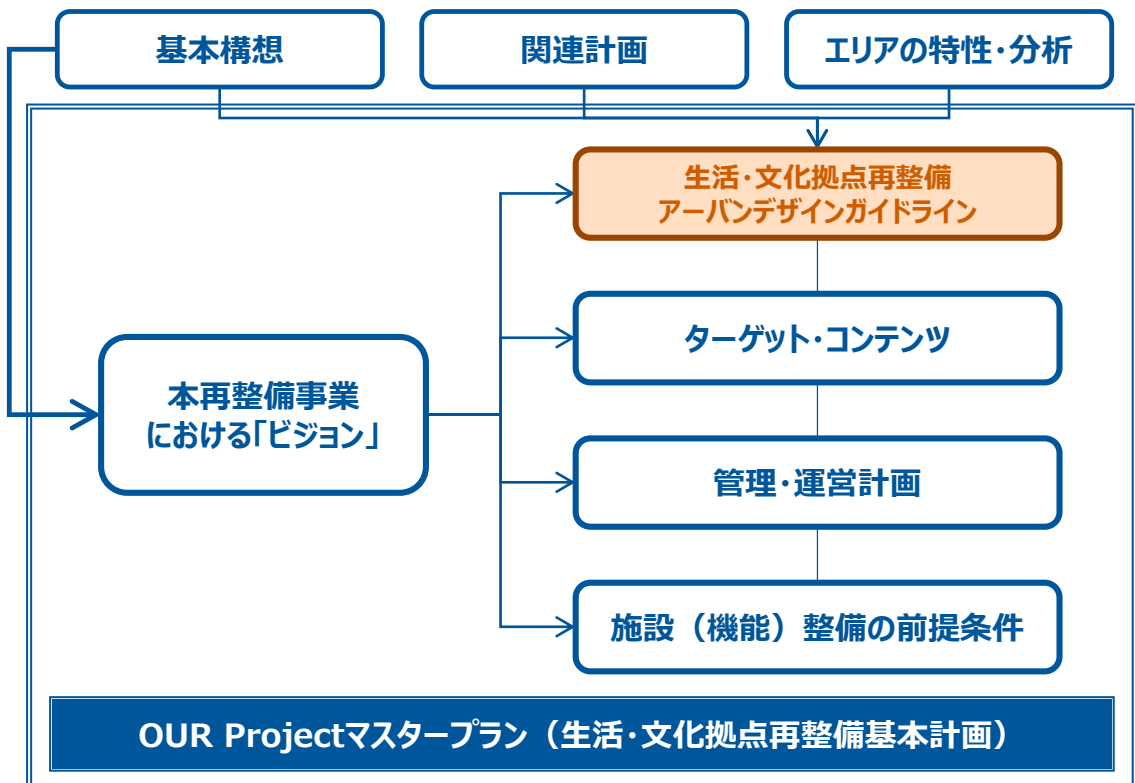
基本構想

関連計画

エリアの特性・分析

生活・文化拠点再整備
アーバンデザインガイドライン

本再整備事業
における「ビジョン」

ターゲット・コンテンツ

管理・運営計画

施設（機能）整備の前提条件

OUR Projectマスタープラン（生活・文化拠点再整備基本計画）